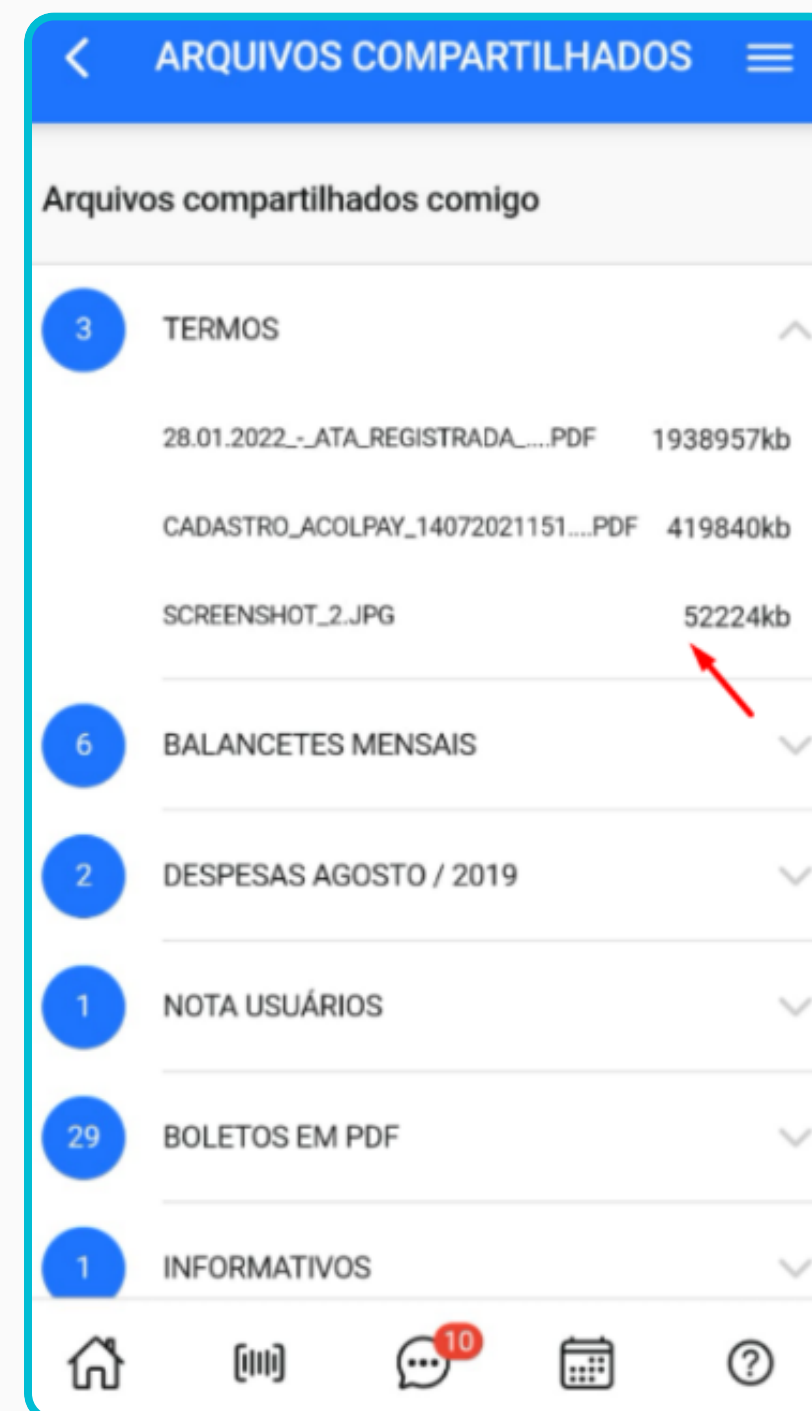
ARQUIVOS COMPARTILHADOS

Arquivos compartilhados comigo

3 TERMOS

28.01.2022_-_ATA_REGISTRADA_....PDF 1938957kb

CADASTRO_ACOLPAY_14072021151....PDF 419840kb

SCREENSHOT_2.JPG 52224kb

6 BALANCETES MENSAIS

2 DESPESAS AGOSTO / 2019

1 NOTA USUÁRIOS

29 BOLETOS EM PDF

1 INFORMATIVOS

10